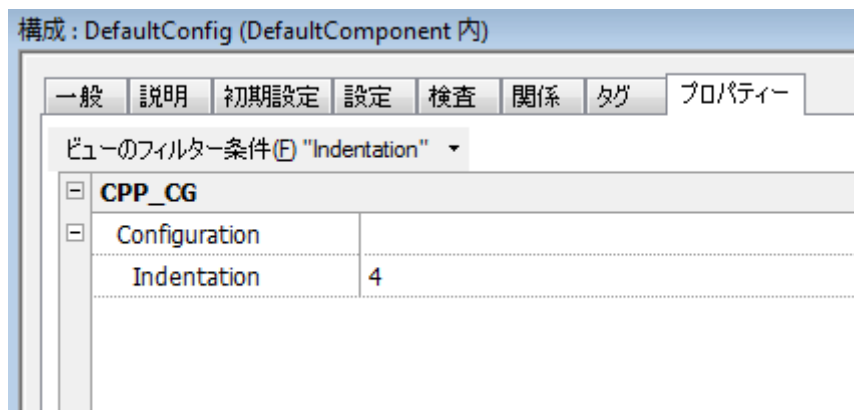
構成 : DefaultConfig (DefaultComponent 内)

一般 | 説明 | 初期設定 | 設定 | 検査 | 関係 | タグ | プロパティー

ビューのフィルター条件(F) "Indentation" ▾

| | |
|---|---|
| ⊟ CPP_CG | |
| ⊟ Configuration | |
| Indentation | 4 |